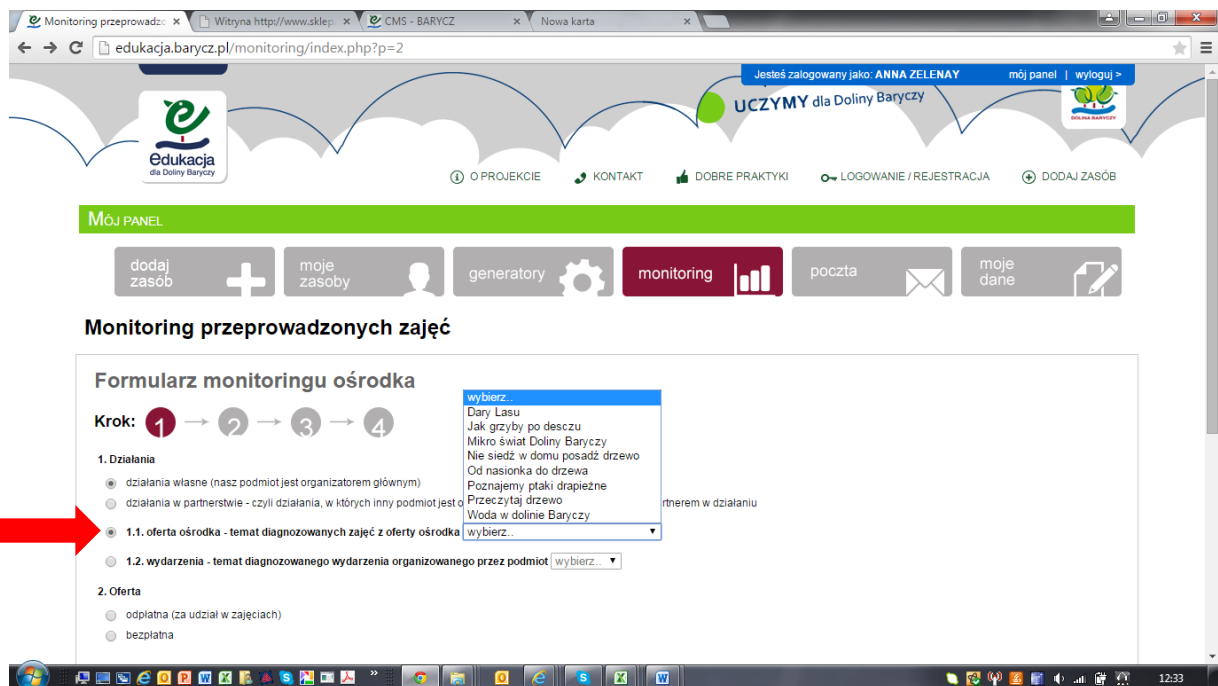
Monitoring przeprowadzo ×
Witryna http://www.sklep ×
CMS - BARYCZ ×
Nowa karta ×

edukacja.barycz.pl/monitoring/index.php?p=2

Jesteś zalogowany jako: ANNA ZELENAY   mój panel | wyloguj >

UCZYMY dla Doliny Baryczy

Edukacja dla Doliny Baryczy

DOLINA BARYCZY

O PROJEKCIE   KONTAKT   DOBRE PRAKTYKI   LOGOWANIE / REJESTRACJA   DODAJ ZASÓB

MÓJ PANEL

dodaj zasób   moje zasoby   generatory   monitoring   poczta   moje dane

Monitoring przeprowadzonych zajęć

Formularz monitoringu ośrodka

Krok: 1 → 2 → 3 → 4

1. Działania

działania własne (nasz podmiot jest organizatorem głównym)

działania w partnerstwie - czyli działania, w których inny podmiot jest o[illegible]artnerem w działaniu

1.1. oferta ośrodka - temat diagnozowanych zajęć z oferty ośrodka wybierz..

wybierz..
Dary Lasu
Jak grzyby po desczu
Mikro świat Doliny Baryczy
Nie siedź w domu posadź drzewo
Od nasionka do drzewa
Poznajemy ptaki drapieżne
Przeczytaj drzewo
Woda w dolinie Baryczy

1.2. wydarzenia - temat diagnozowanego wydarzenia organizowanego przez podmiot wybierz..

2. Oferta

odpłatna (za udział w zajęciach)

bezpłatna

12:33